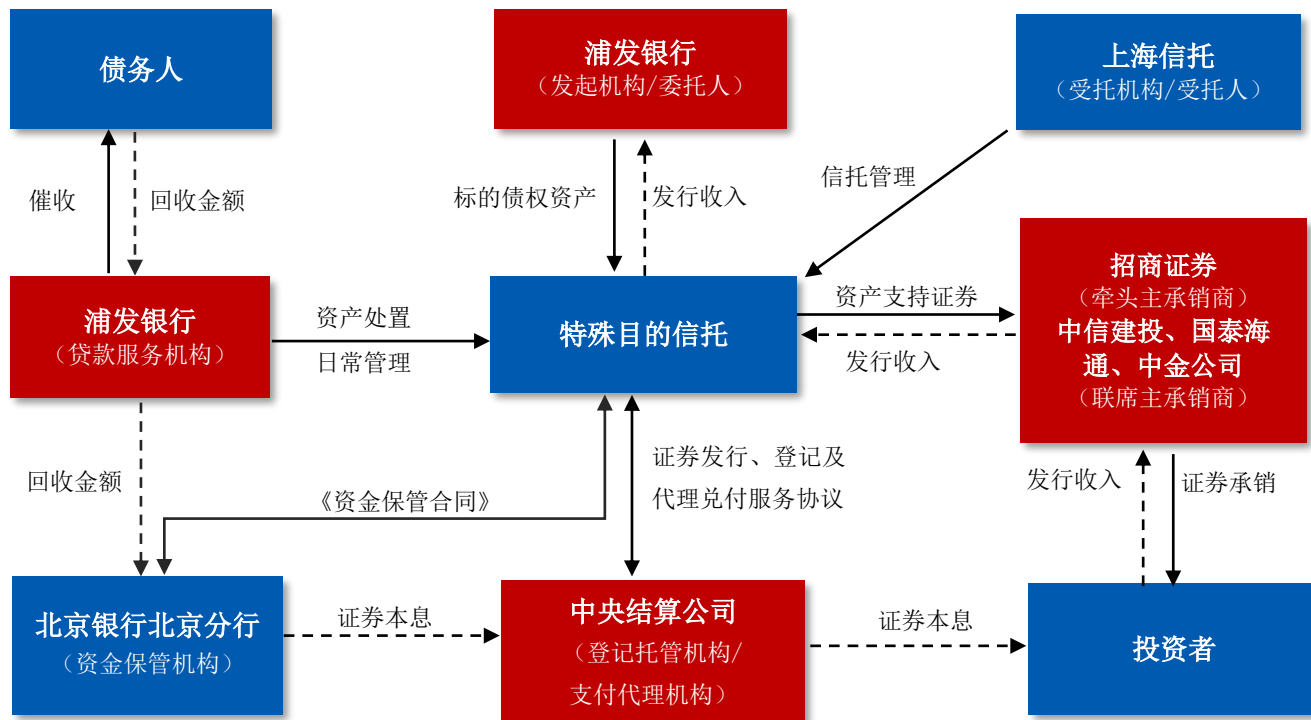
债务人

浦发银行
（发起机构/委托人）

上海信托
（受托机构/受托人）

催收

回收金额

标的债权资产

发行收入

信托管理

招商证券
（牵头主承销商）
中信建投、国泰海通、中金公司
（联席主承销商）

浦发银行
（贷款服务机构）

资产处置

日常管理

特殊目的信托

资产支持证券

发行收入

回收金额

《资金保管合同》

证券发行、登记及代理兑付服务协议

发行收入

证券承销

北京银行北京分行
（资金保管机构）

证券本息

中央结算公司
（登记托管机构/支付代理机构）

证券本息

投资者